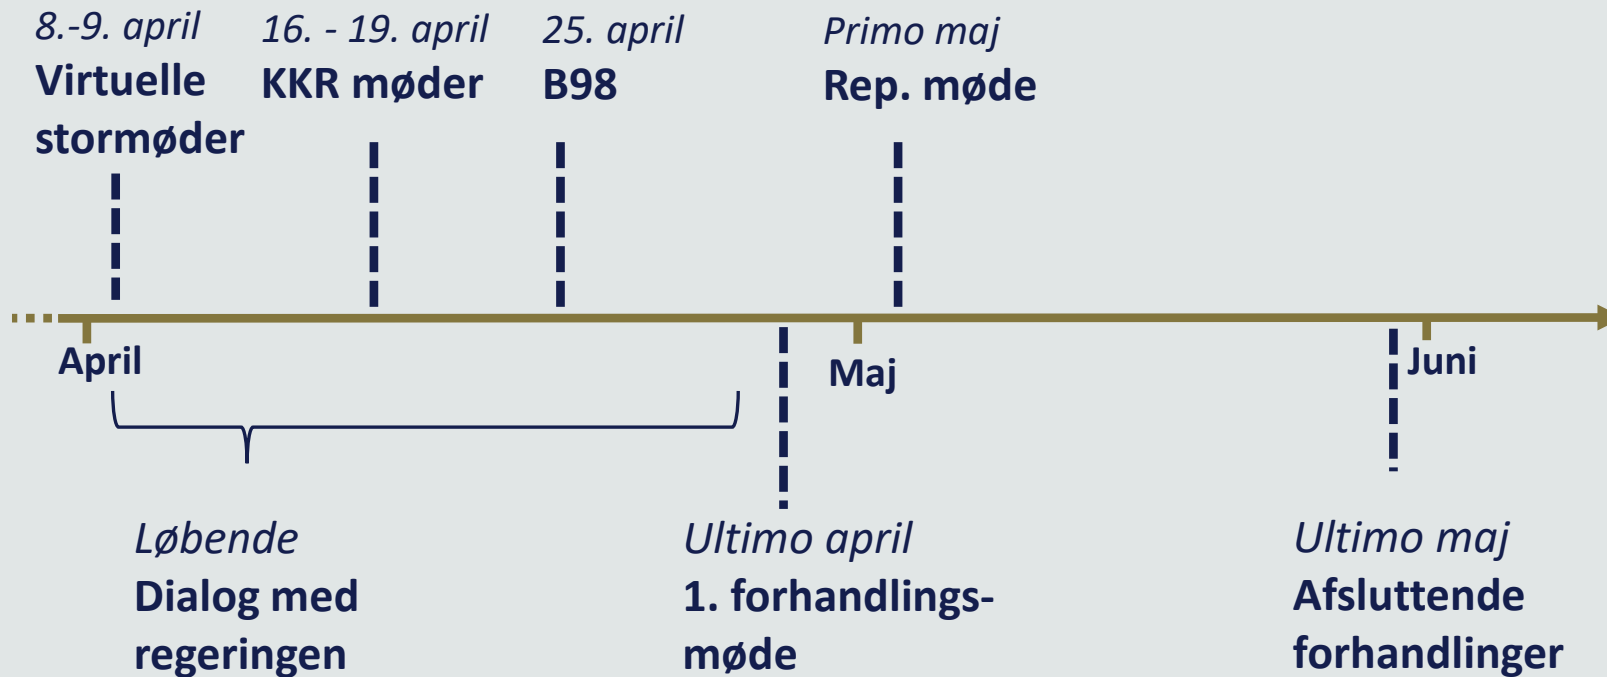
8.-9. april
Virtuelle stormøder

16. - 19. april
KKR møder

25. april
B98

Primo maj
Rep. møde

April

Maj

Juni

Løbende
Dialog med regeringen

Ultimo april
1. forhandlingsmøde

Ultimo maj
Afsluttende forhandlinger